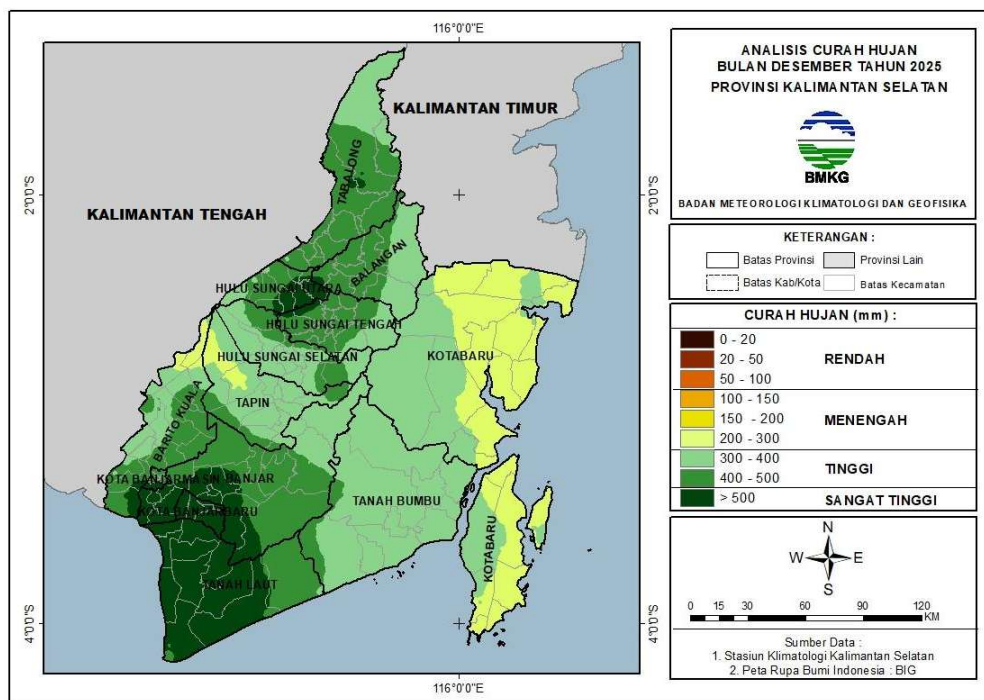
116°0'0"E

2°0'0"S

4°0'0"S

KALIMANTAN TIMUR

KALIMANTAN TENGAH

TABALONG

BALANGAN

HULU SUNGAI UTARA

HULU SUNGAI TENGAH

HULU SUNGAI SELATAN

KOTABARU

TAPIN

BARITO KUALA

KOTA BANJARMASIN BANJAR

KOTA BANJARBARU

TANAH BUMBU

TANAH LAUT

KOTABARU

ANALISIS CURAH HUJAN
BULAN DESEMBER TAHUN 2025
PROVINSI KALIMANTAN SELATAN

BMKG

BADAN METEOROLOGI KLIMATOLOGI DAN GEOFISIKA

KETERANGAN :

Batas Provinsi
Provinsi Lain
Batas Kab/Kota
Batas Kecamatan

CURAH HUJAN (mm) :

| | |
|---|---|
| 0 - 20 | RENDAH |
| 20 - 50 | |
| 50 - 100 | |
| 100 - 150 | MENENGAH |
| 150 - 200 | |
| 200 - 300 | |
| 300 - 400 | TINGGI |
| 400 - 500 | |
| > 500 | SANGAT TINGGI |

N
W E
S

0 15 30 60 90 120 KM

Sumber Data :
1. Stasiun Klimatologi Kalimantan Selatan
2. Peta Rupa Bumi Indonesia : BIG

116°0'0"E

2°0'0"S

4°0'0"S